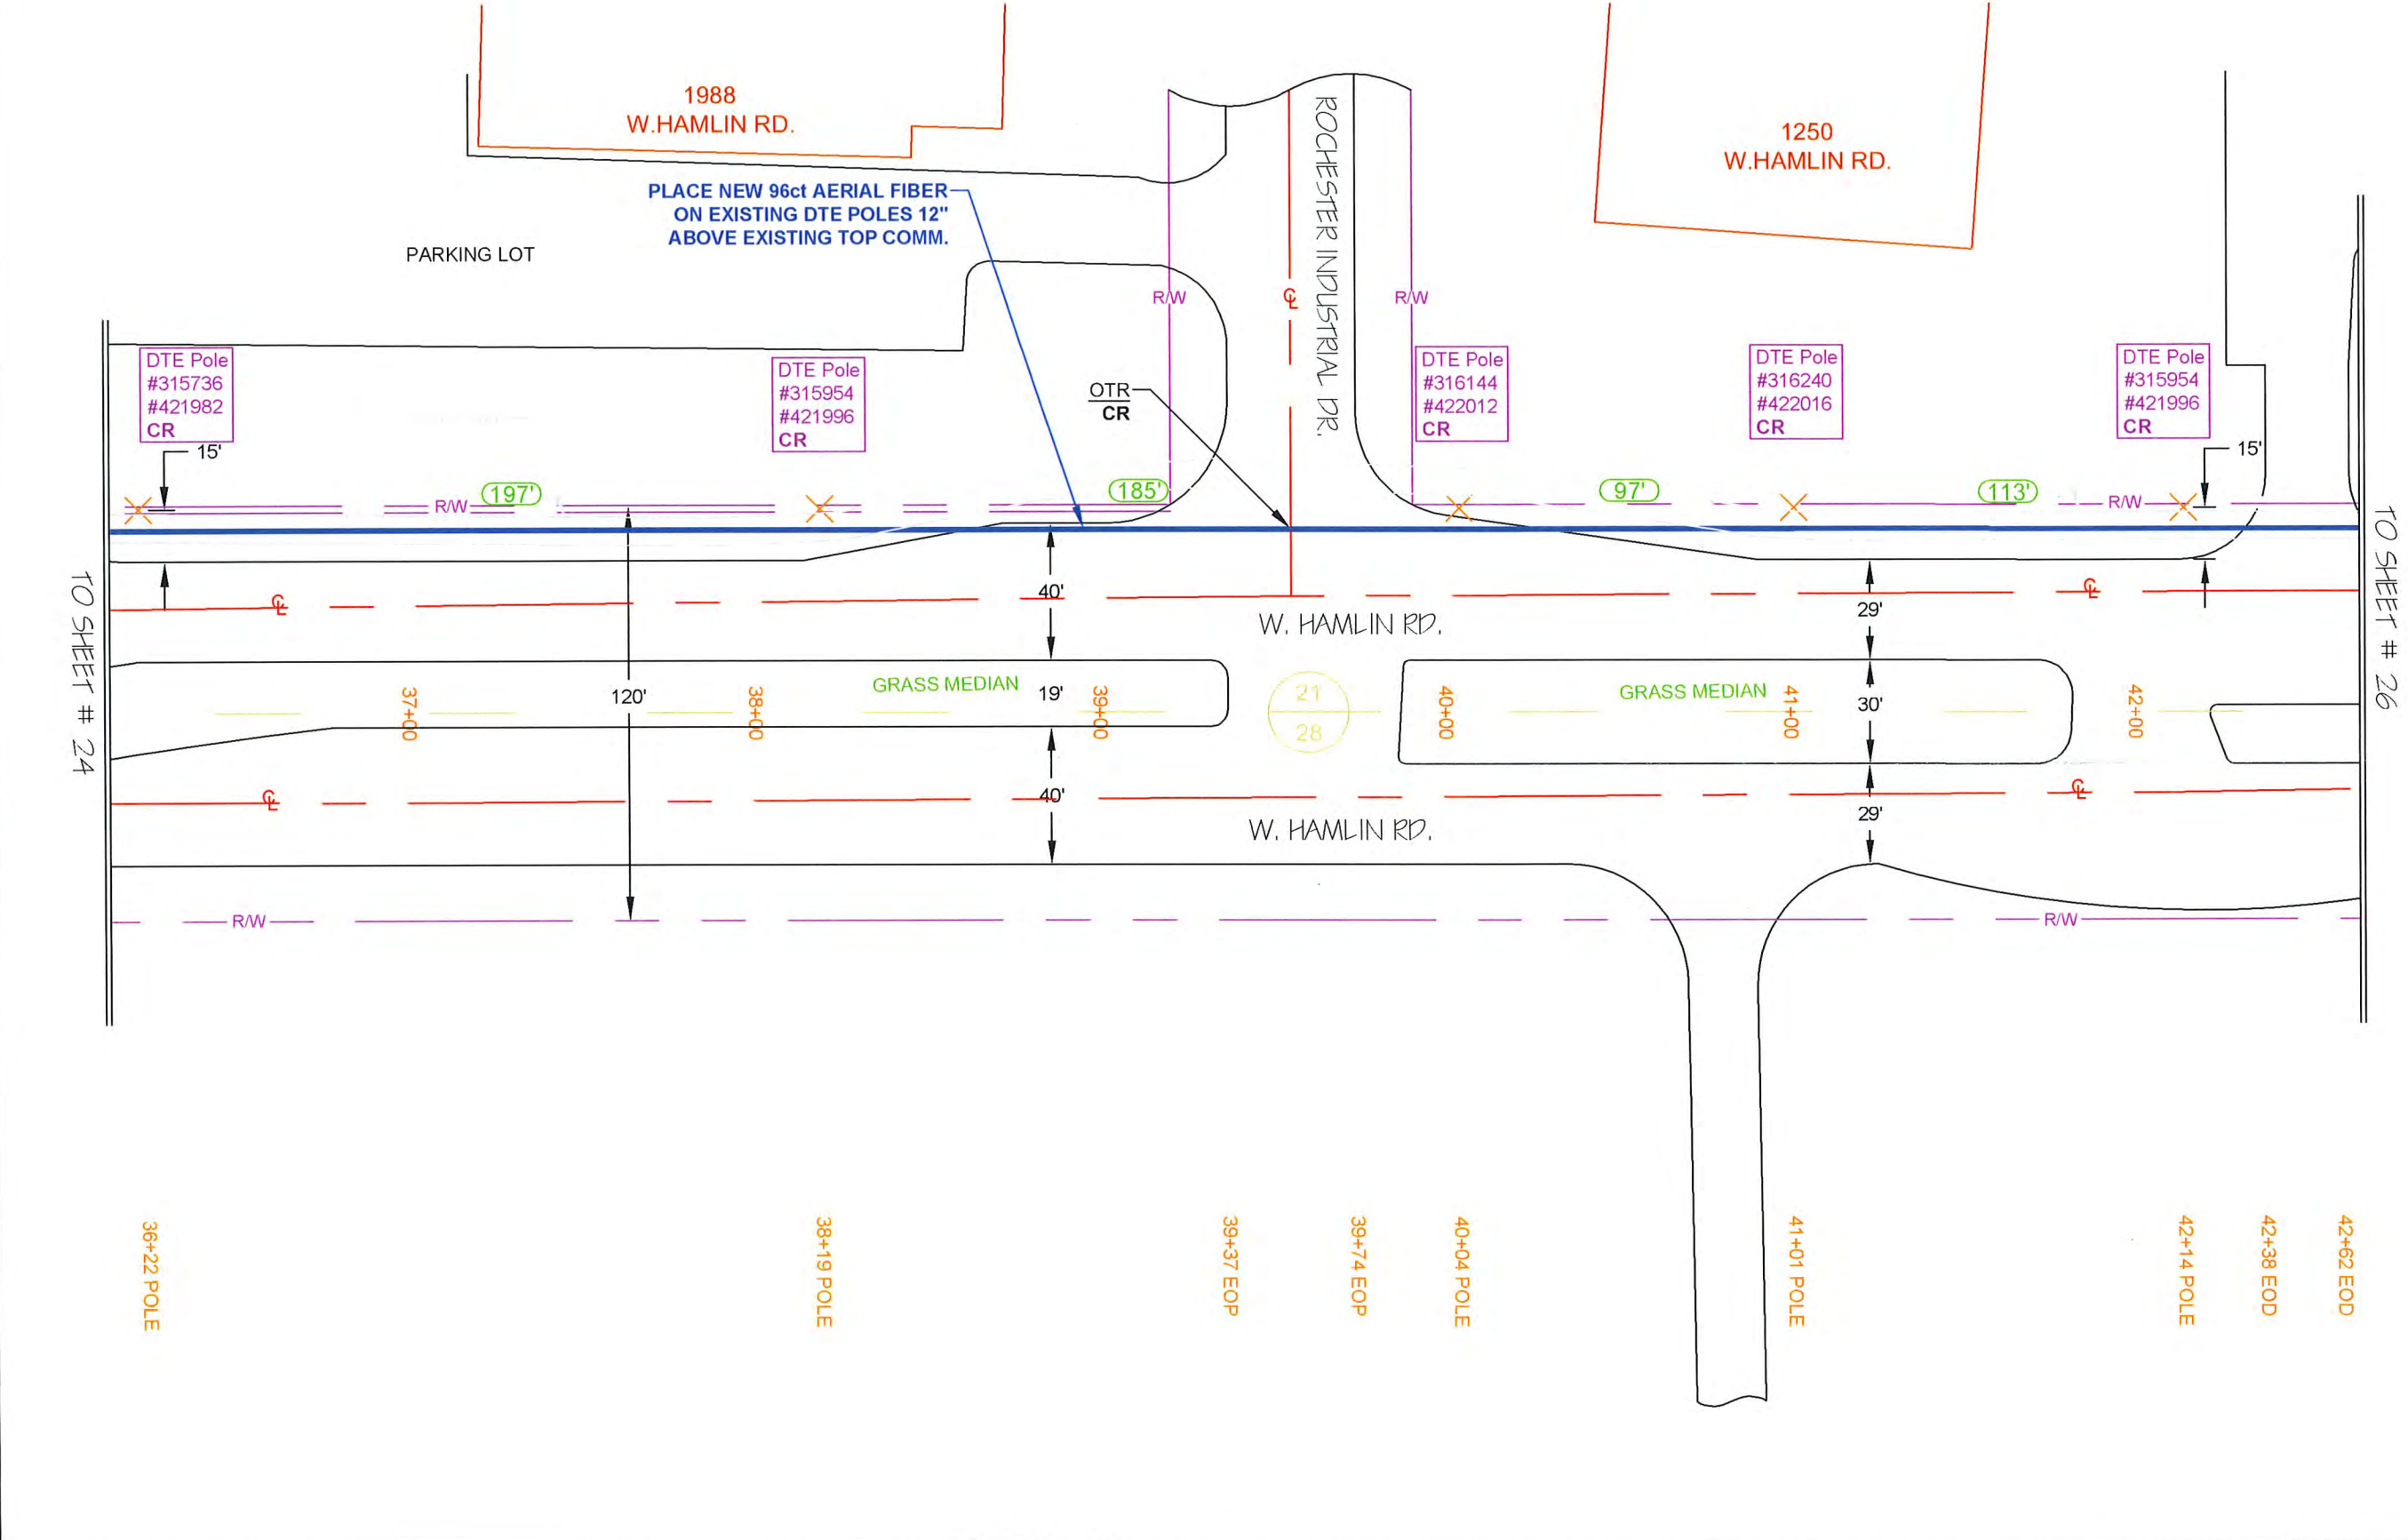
1988
W.HAMLIN RD.

1250
W.HAMLIN RD.

PLACE NEW 96ct AERIAL FIBER ON EXISTING DTE POLES 12" ABOVE EXISTING TOP COMM.

PARKING LOT

ROCHESTER INDUSTRIAL DR.

R/W

℄

R/W

DTE Pole
#315736
#421982
CR

DTE Pole
#315954
#421996
CR

OTR
CR

DTE Pole
#316144
#422012
CR

DTE Pole
#316240
#422016
CR

DTE Pole
#315954
#421996
CR

15'

15'

R/W

197'

185'

97'

113'

R/W

TO SHEET # 24

TO SHEET # 26

℄

40'

W. HAMLIN RD.

29'

℄

120'

37+00

38+00

GRASS MEDIAN

19'

39+00

21
28

40+00

GRASS MEDIAN

41+00

30'

42+00

℄

40'

29'

℄

W. HAMLIN RD.

R/W

R/W

36+22 POLE

38+19 POLE

39+37 EOP

39+74 EOP

40+04 POLE

41+01 POLE

42+14 POLE

42+38 EOD

42+62 EOD